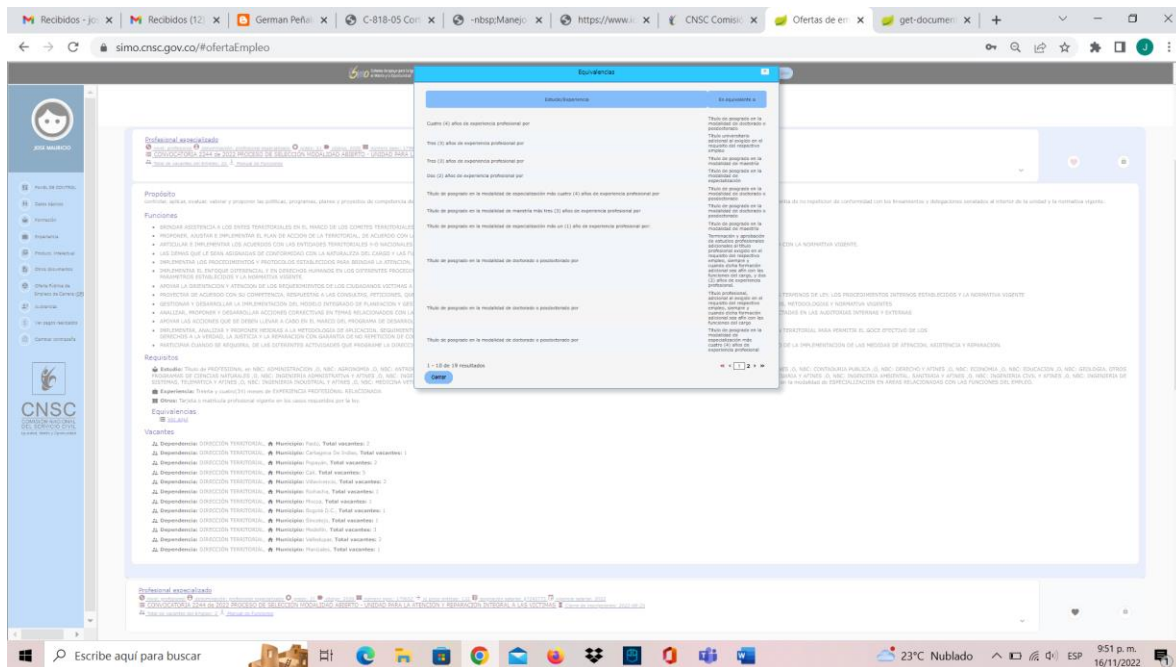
Recibidos - jo | Recibidos (12) | German Peña | C-818-05 Cor | -nbsp;Manejo | https://www.s | CNSC Comisió | Ofertas de em | get-documen

simo.cnsc.gov.co/#ofertaEmpleo

JOSE MAURICIO

Panel de control
Datos básicos
Formación
Experiencia
Produc. intelectual
Otros documentos
Oferta Pública de Empleos de Carrera (OPEC)
Inscripciones
Ver pagos realizados
Cambiar contraseña

CNSC
COMISIÓN NACIONAL DEL SERVICIO CIVIL

Profesional especializado
CONVOCATORIA 2244 de 2022 PROCESO DE SELECCION MODALIDAD ABIERTO - UNIDAD PARA LA

Propósito

Funciones

Requisitos
Estudio:
Experiencia:
Otros:

Equivalencias
Ver aquí

Vacantes
Dependencia: DIRECCION TERRITORIAL, Municipio: Pasto, Total vacantes: 2
Dependencia: DIRECCION TERRITORIAL, Municipio: Cartagena De Indias, Total vacantes: 1
Dependencia: DIRECCION TERRITORIAL, Municipio: Popayán, Total vacantes: 2
Dependencia: DIRECCION TERRITORIAL, Municipio: Cali, Total vacantes: 1
Dependencia: DIRECCION TERRITORIAL, Municipio: Villavicencio, Total vacantes: 2
Dependencia: DIRECCION TERRITORIAL, Municipio: Riohacha, Total vacantes: 1
Dependencia: DIRECCION TERRITORIAL, Municipio: Mocoa, Total vacantes: 1
Dependencia: DIRECCION TERRITORIAL, Municipio: Bogotá D.C., Total vacantes: 1
Dependencia: DIRECCION TERRITORIAL, Municipio: Sincelejo, Total vacantes: 1
Dependencia: DIRECCION TERRITORIAL, Municipio: Medellín, Total vacantes: 1
Dependencia: DIRECCION TERRITORIAL, Municipio: Valledupar, Total vacantes: 2
Dependencia: DIRECCION TERRITORIAL, Municipio: Manizales, Total vacantes: 1

Equivalencias

| Estudio/Experiencia | Es equivalente a |
|---|---|
| Cuatro (4) años de experiencia profesional por | Título de posgrado en la modalidad de doctorado o postdoctorado. |
| Tres (3) años de experiencia profesional por | Título universitario adicional al exigido en el requisito del respectivo empleo. |
| Tres (3) años de experiencia profesional por | Título de posgrado en la modalidad de maestría |
| Dos (2) años de experiencia profesional por | Título de posgrado en la modalidad de especialización |
| Título de posgrado en la modalidad de especialización más cuatro (4) años de experiencia profesional por | Título de posgrado en la modalidad de doctorado o postdoctorado. |
| Título de posgrado en la modalidad de maestría más tres (3) años de experiencia profesional por | Título de posgrado en la modalidad de doctorado o postdoctorado. |
| Título de posgrado en la modalidad de especialización más un (1) año de experiencia profesional por | Título de posgrado en la modalidad de maestría |
| Título de posgrado en la modalidad de doctorado o postdoctorado por | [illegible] |
| Título de posgrado en la modalidad de doctorado o postdoctorado por | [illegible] |
| Título de posgrado en la modalidad de doctorado o postdoctorado por | Título de posgrado en la modalidad de especialización más cuatro (4) años de experiencia profesional |

1 - 10 de 19 resultados
Cerrar

Profesional especializado
CONVOCATORIA 2244 de 2022 PROCESO DE SELECCION MODALIDAD ABIERTO - UNIDAD PARA LA ATENCION Y REPARACION INTEGRAL A LAS VICTIMAS

Escribe aquí para buscar
23°C Nublado ESP 9:51 p. m. 16/11/2022